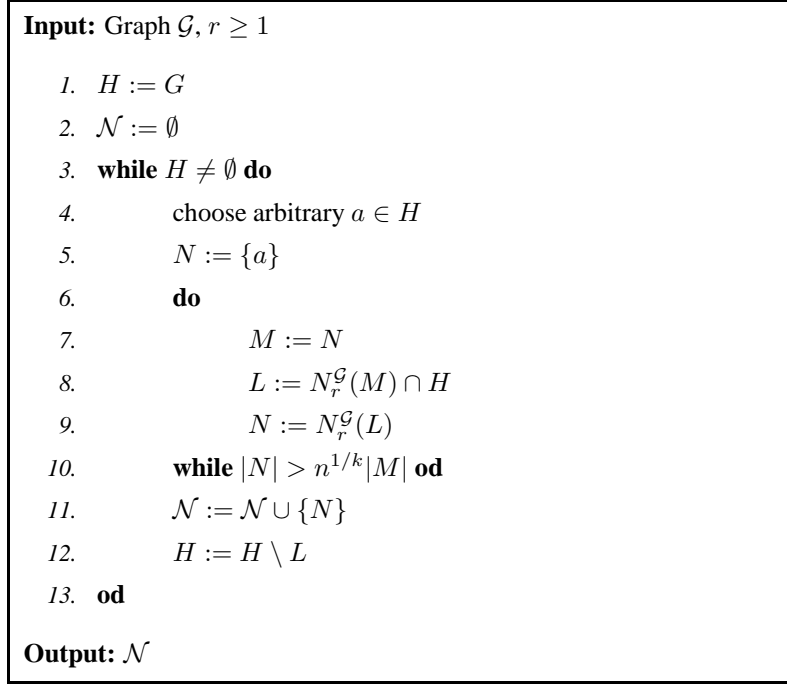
**Input:** Graph $\mathcal{G}$, $r \geq 1$

1. $H := G$
2. $\mathcal{N} := \emptyset$
3. **while** $H \neq \emptyset$ **do**
4. choose arbitrary $a \in H$
5. $N := \{a\}$
6. **do**
7. $M := N$
8. $L := N_r^{\mathcal{G}}(M) \cap H$
9. $N := N_r^{\mathcal{G}}(L)$
10. **while** $|N| > n^{1/k}|M|$ **od**
11. $\mathcal{N} := \mathcal{N} \cup \{N\}$
12. $H := H \setminus L$
13. **od**

**Output:** $\mathcal{N}$